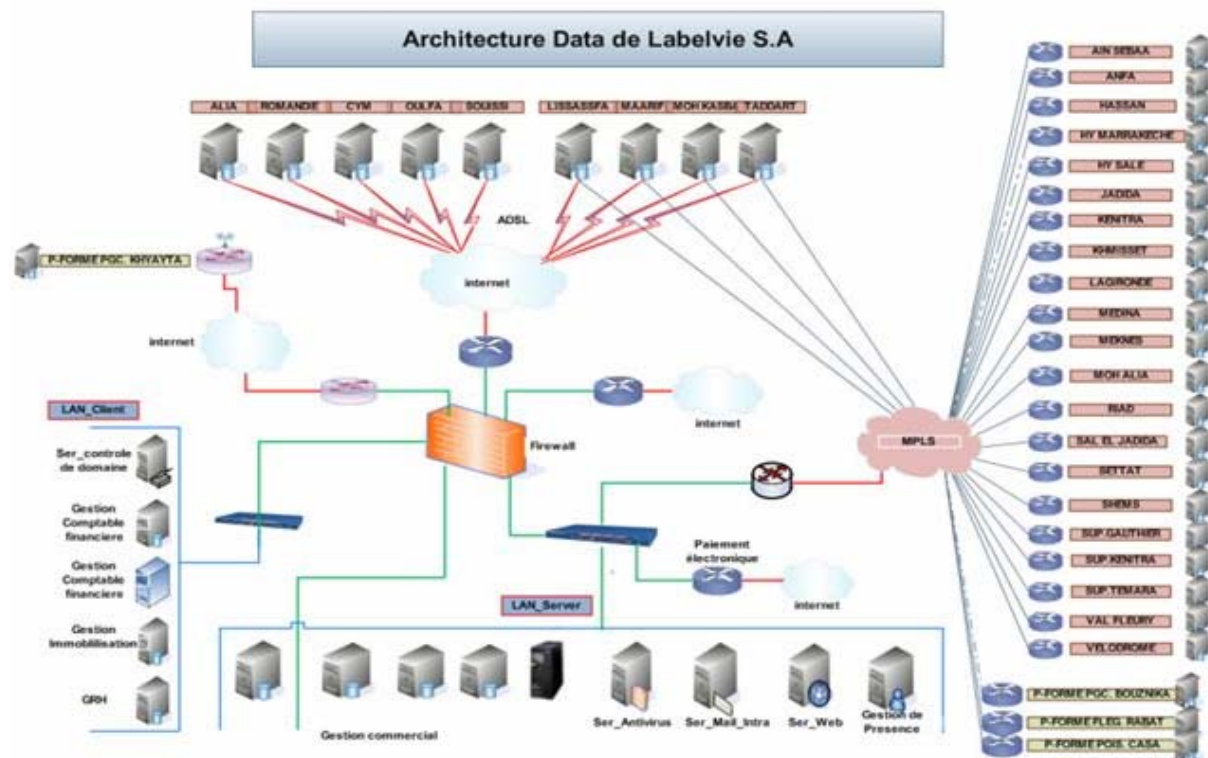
Architecture Data de Labelvie S.A

ALIA
ROMANDIE
CYM
OULFA
SOUSSI
LISSASSFA
MAARIF
MOH KASBA
TADDART

ADSL

P-FORME PGC. KHAYAYTA

internet

internet

internet

LAN_Client

Ser_controle de domaine

Gestion Comptable financiere

Gestion Comptable financiere

Gestion Immobilisation

GRH

Firewall

Paiement électronique

internet

LAN_Server

Gestion commercial

Ser_Antivirus

Ser_Mail_Intra

Ser_Web

Gestion de Presence

MPLS

AIN SEBAA
ANFA
HASSAN
HY MARRAKECHE
HY SALE
JADIDA
KENITRA
KHMISSET
LAGIRONDE
MEDINA
MEKNES
MOH ALIA
RIAD
SAL EL JADIDA
SETTAT
SHEMS
SUP GAUTHIER
SUP KENITRA
SUP TEMARA
VAL FLEURY
VELODROME

P-FORME PGC. BOUZNIKA
P-FORME FLEG. RABAT
P-FORME POIS. CASA